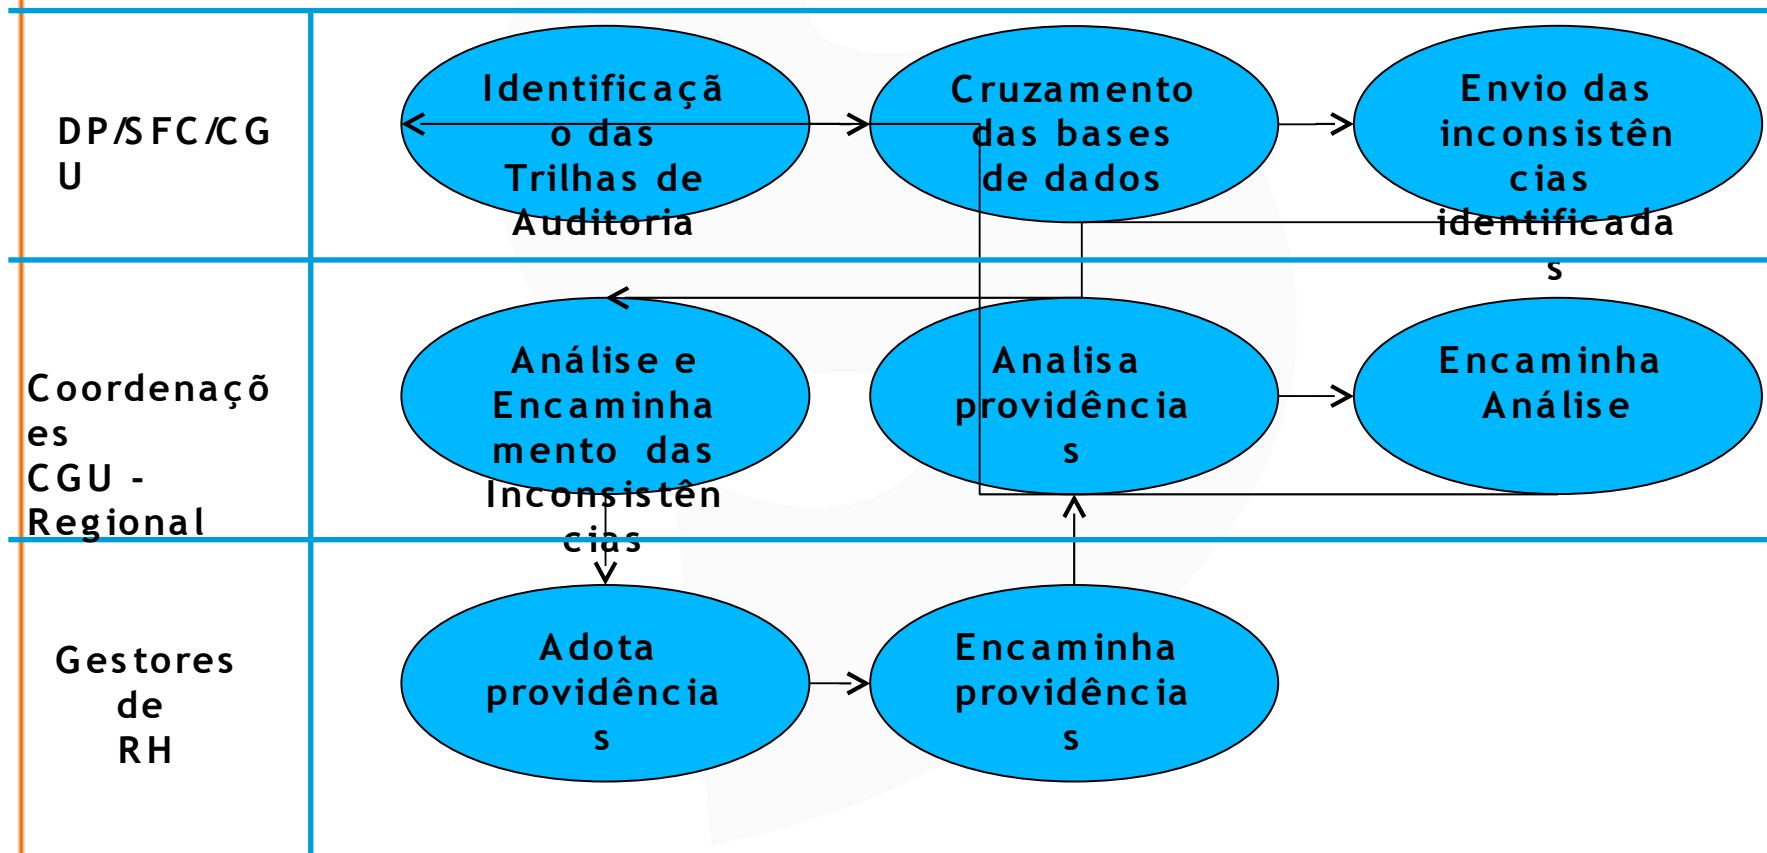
DP/SFC/CGU

Identificação das Trilhas de Auditoria

Cruzamento das bases de dados

Envio das inconsistências identificadas

Coordenações CGU - Regional

Análise e Encaminhamento das Inconsistências

Analisa providências

Encaminha Análise

Gestores de RH

Adota providências

Encaminha providências